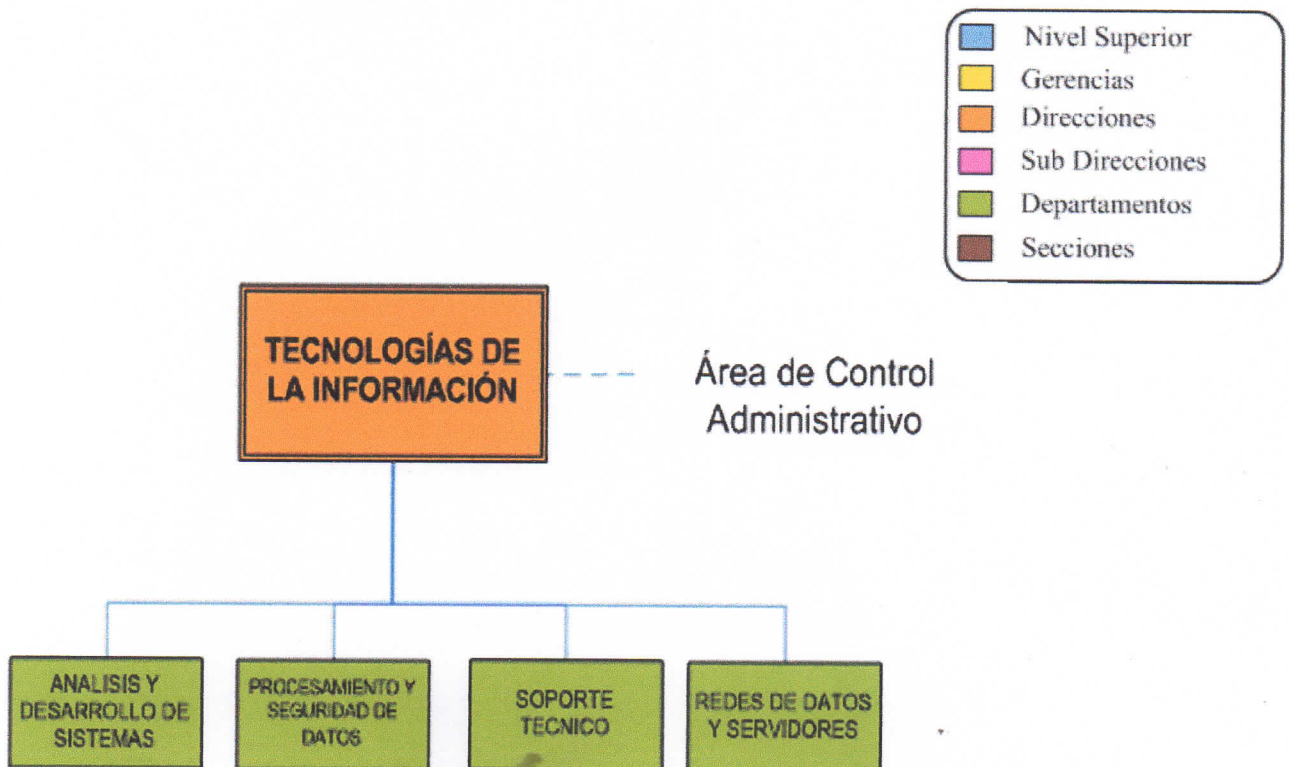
Nivel Superior
Gerencias
Direcciones
Sub Direcciones
Departamentos
Secciones

TECNOLOGÍAS DE LA INFORMACIÓN

Área de Control Administrativo

ANALISIS Y DESARROLLO DE SISTEMAS

PROCESAMIENTO Y SEGURIDAD DE DATOS

SOPORTE TECNICO

REDES DE DATOS Y SERVIDORES